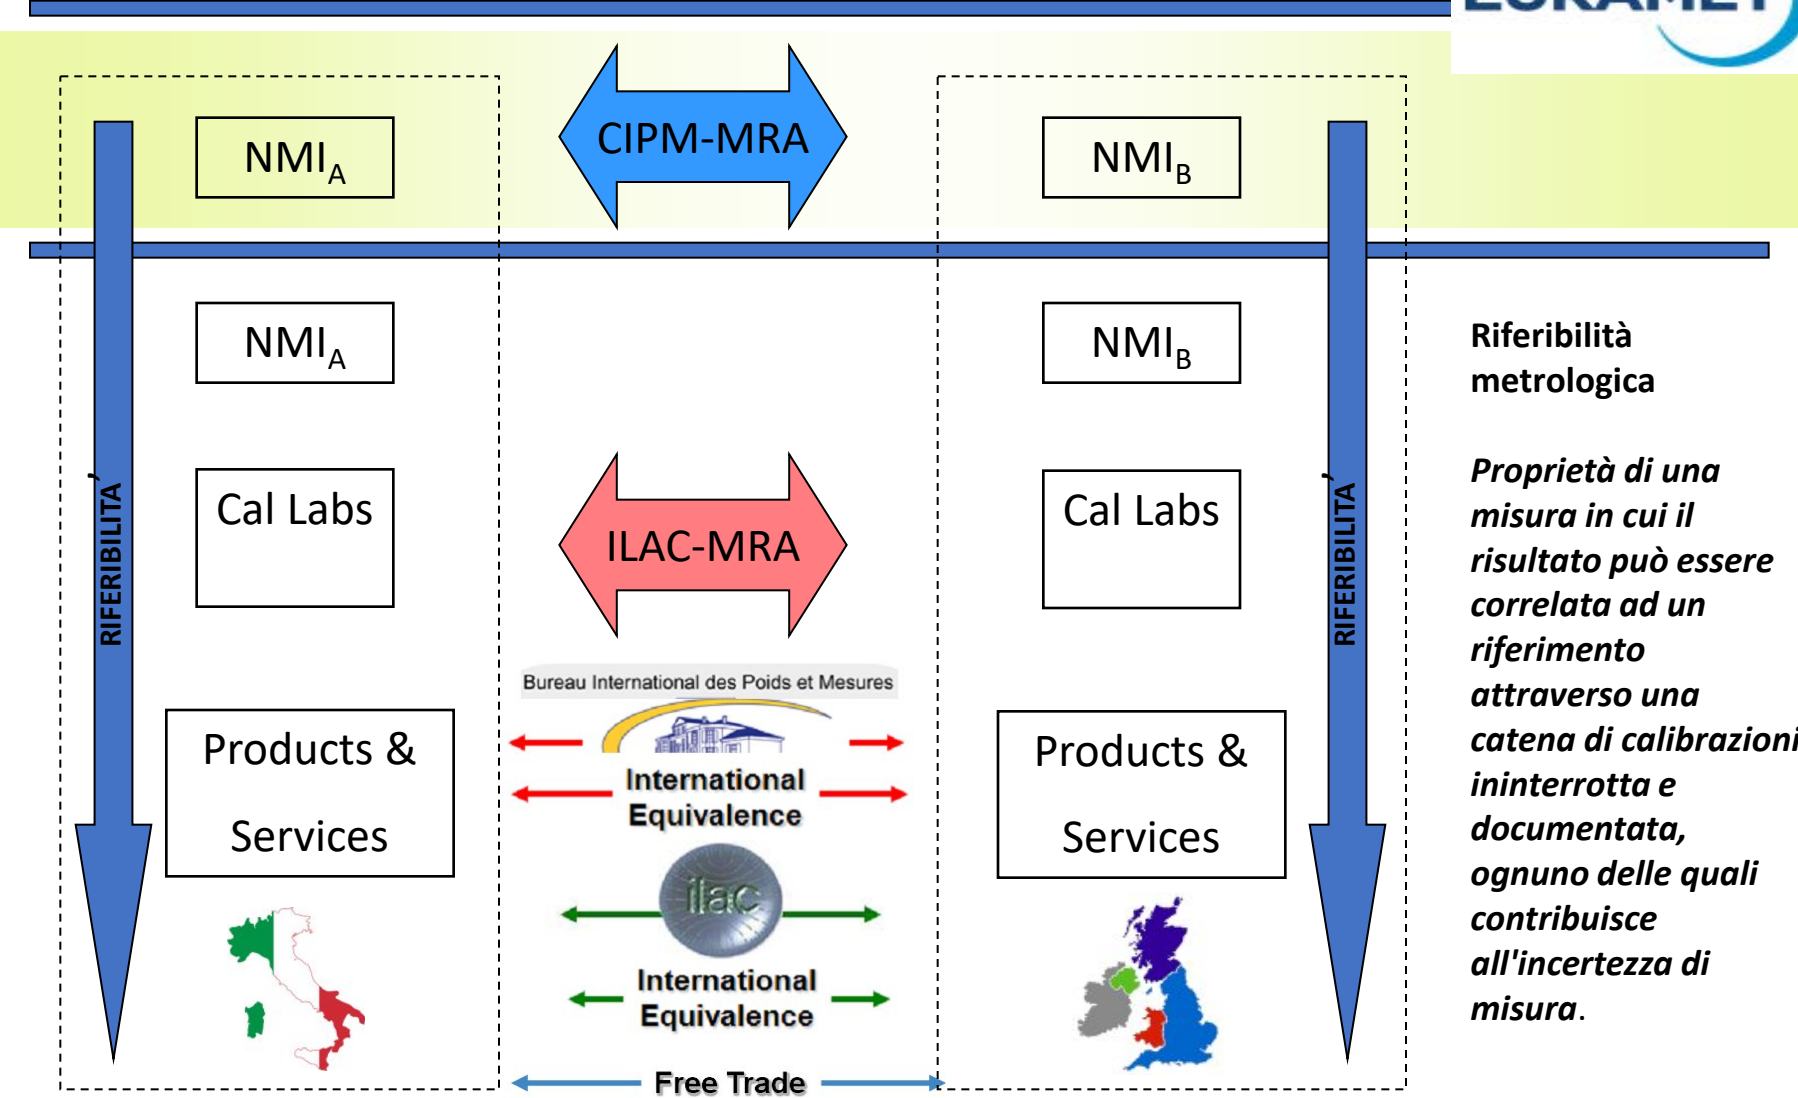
EURAMET

$NMI_A$

CIPM-MRA

$NMI_B$

$NMI_A$

$NMI_B$

Riferibilità metrologica

Cal Labs

ILAC-MRA

Cal Labs

RIFERIBILITA'

RIFERIBILITA'

Proprietà di una misura in cui il risultato può essere correlata ad un riferimento attraverso una catena di calibrazioni ininterrotta e documentata, ognuno delle quali contribuisce all'incertezza di misura.

Bureau International des Poids et Mesures

Products & Services

International Equivalence

Products & Services

ilac

International Equivalence

Free Trade